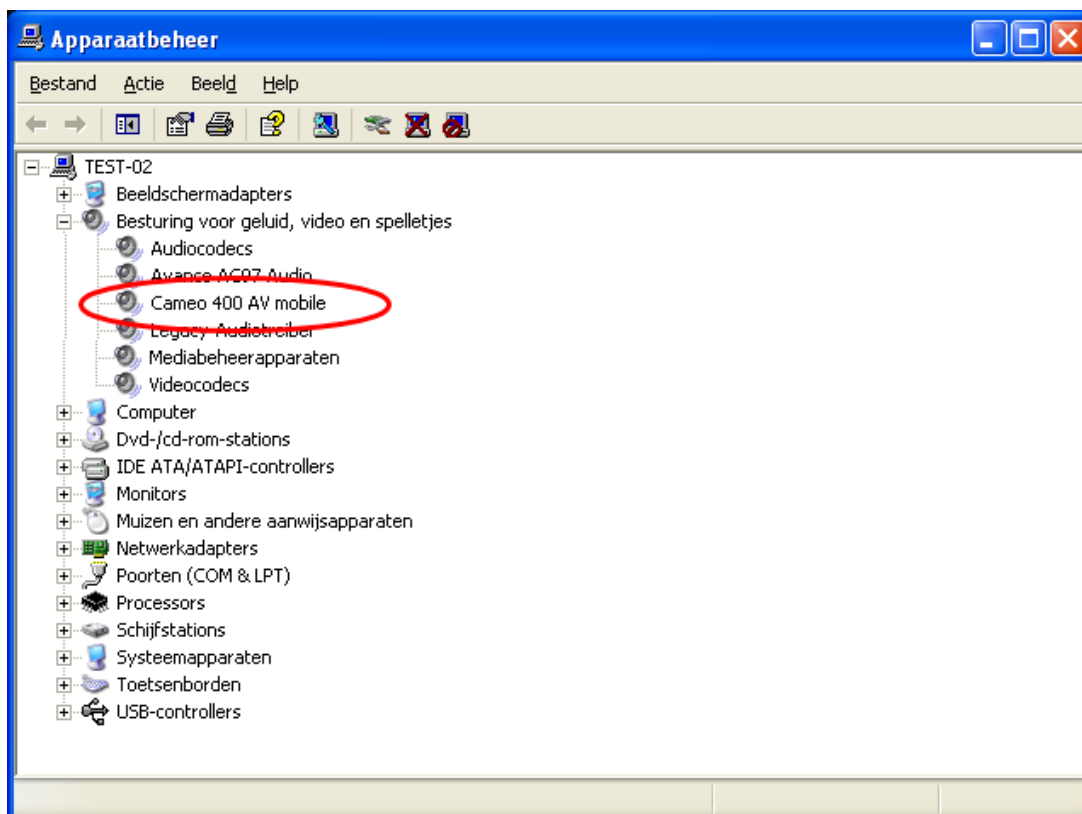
Apparaatbeheer

Bestand Actie Beeld Help

TEST-02
Beeldschermadapters
Besturing voor geluid, video en spelletjes
Audiocodecs
Avance AC97 Audio
Cameo 400 AV mobile
Legacy-Audiotreiber
Mediabeheerapparaten
Videocodecs
Computer
Dvd-/cd-rom-stations
IDE ATA/ATAPI-controllers
Monitors
Muizen en andere aanwijsapparaten
Netwerkadapters
Poorten (COM & LPT)
Processors
Schijfstations
Systeemapparaten
Toetsenborden
USB-controllers